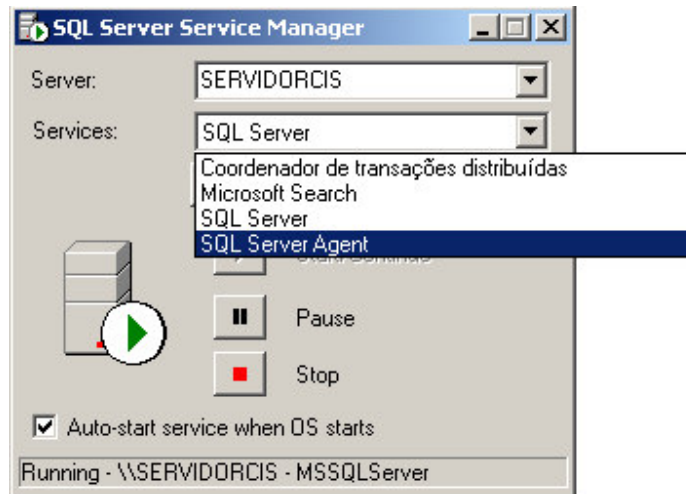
SQL Server Service Manager

Server: SERVIDORCIS

Services: SQL Server

Coordenador de transações distribuídas
Microsoft Search
SQL Server
SQL Server Agent

Start/Continue

Pause

Stop

Auto-start service when OS starts

Running - \\SERVIDORCIS - MSSQLServer